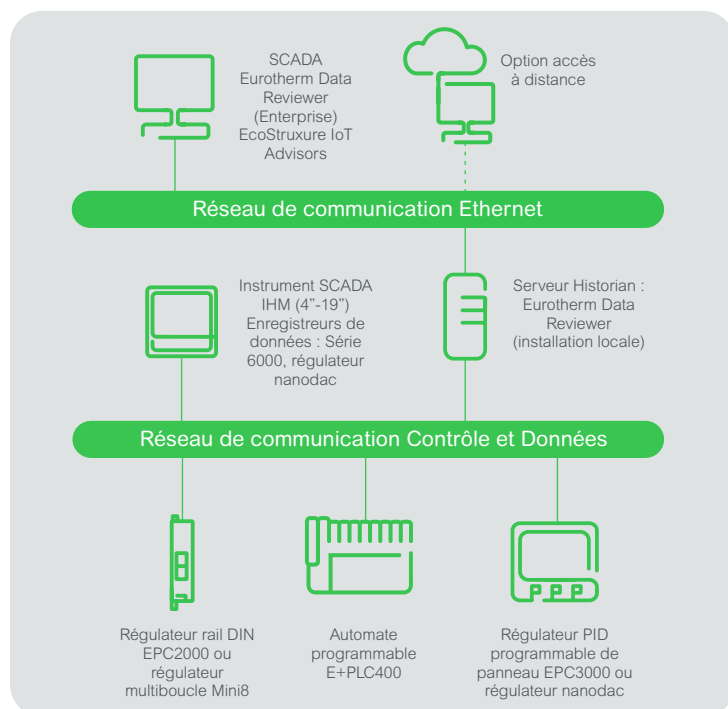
SCADA
Eurotherm Data Reviewer (Enterprise)
EcoStruxure IoT Advisors

Option accès à distance

Réseau de communication Ethernet

Instrument SCADA IHM (4"-19") Enregistreurs de données : Série 6000, régulateur nanodac

Serveur Historian : Eurotherm Data Reviewer (installation locale)

Réseau de communication Contrôle et Données

Régulateur rail DIN EPC2000 ou régulateur multiboucle Mini8

Automate programmable E+PLC400

Régulateur PID programmable de panneau EPC3000 ou régulateur nanodac